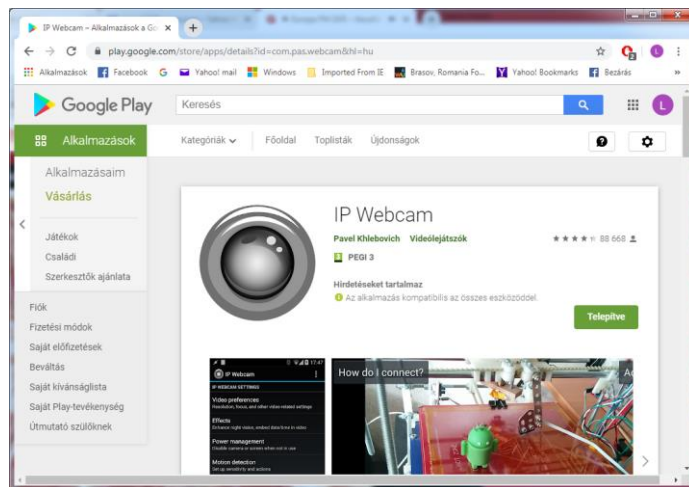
IP Webcam – Alkalmazások a Go ×

play.google.com/store/apps/details?id=com.pas.webcam&hl=hu

Alkalmazások Facebook G Yahoo! mail Windows Imported From IE Brasov, Romania Fo... Yahoo! Bookmarks Bezárás

Google Play

Keresés

Alkalmazások

Kategóriák Főoldal Toplisták Újdonságok

Alkalmazásaim

Vásárlás

Játékok

Családi

Szerkesztők ajánlata

Fiók

Fizetési módok

Saját előfizetések

Beváltás

Saját kívánságlista

Saját Play-tevékenység

Útmutató szülőknek

IP Webcam

Pavel Khlebovich Videólejátszók

88 668

PEGI 3

Hirdetéseket tartalmaz

Az alkalmazás kompatibilis az összes eszközöddel.

Telepítve

IP Webcam

IP WEBCAM SETTINGS

Video preferences

Effects

Power management

Motion detection

How do I connect?